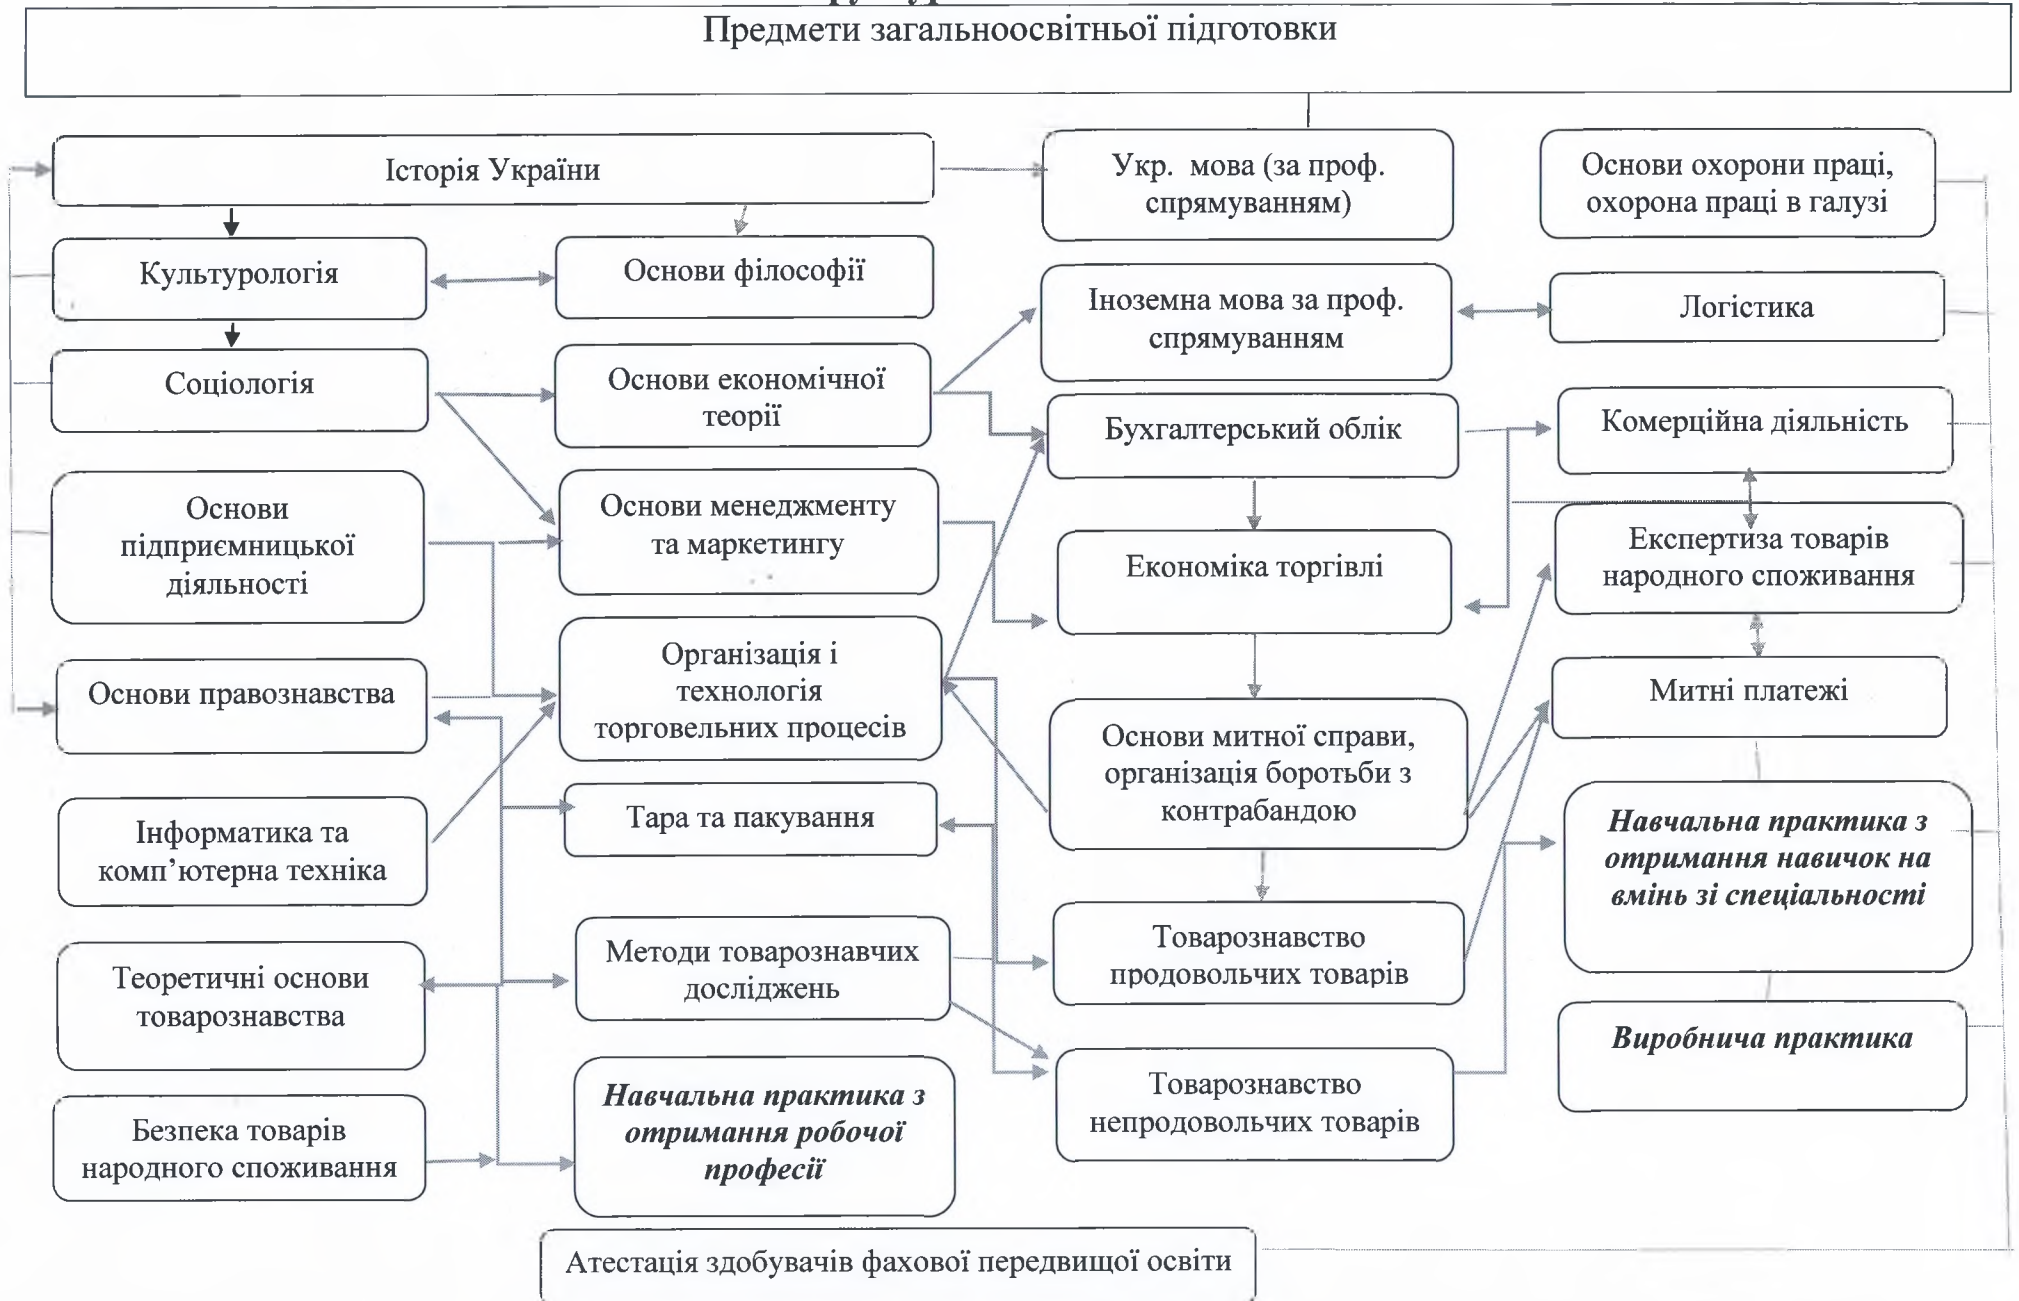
Предмети загальноосвітньої підготовки

Історія України

Укр. мова (за проф. спрямуванням)

Основи охорони праці, охорона праці в галузі

Культурологія

Основи філософії

Іноземна мова за проф. спрямуванням

Логістика

Соціологія

Основи економічної теорії

Бухгалтерський облік

Комерційна діяльність

Основи підприємницької діяльності

Основи менеджменту та маркетингу

Економіка торгівлі

Експертиза товарів народного споживання

Основи правознавства

Організація і технологія торговельних процесів

Митні платежі

Основи митної справи, організація боротьби з контрабандою

Інформатика та комп'ютерна техніка

Тара та пакування

*Навчальна практика з отримання навичок на вмінь зі спеціальності*

Теоретичні основи товарознавства

Методи товарознавчих досліджень

Товарознавство продовольчих товарів

*Виробнича практика*

Безпека товарів народного споживання

*Навчальна практика з отримання робочої професії*

Товарознавство непродовольчих товарів

Атестація здобувачів фахової передвищої освіти